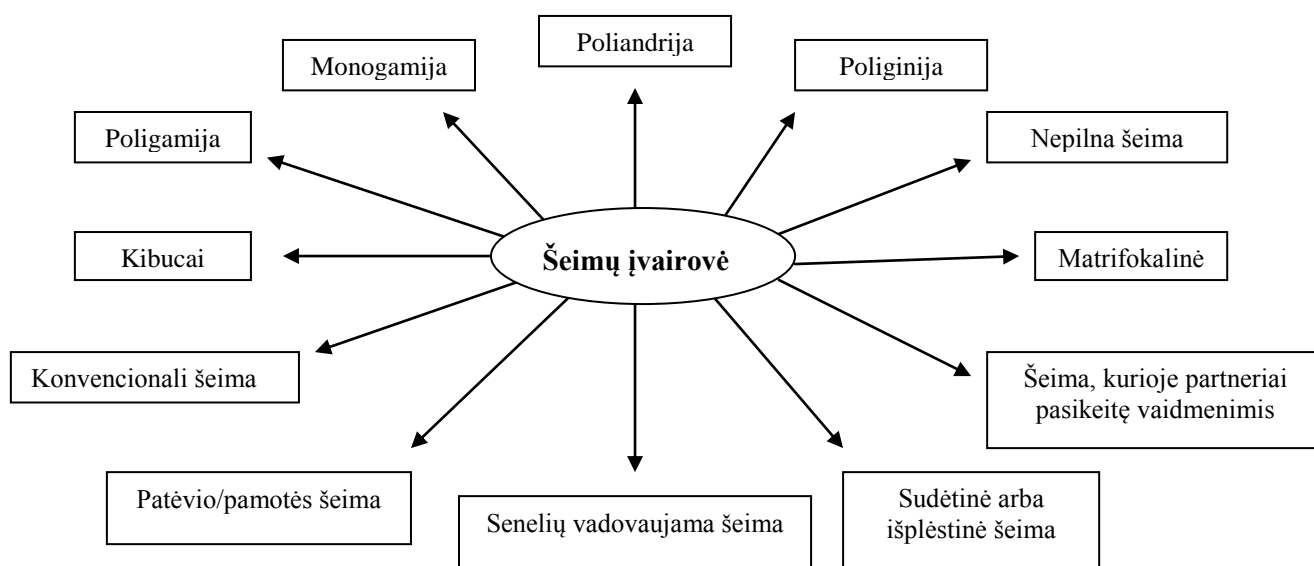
Šeimų įvairovė

Poliandrija

Monogamija

Poliginija

Poligamija

Nepilna šeima

Kibucai

Matrifokalinė

Konvencionali šeima

Šeima, kurioje partneriai pasikeitę vaidmenimis

Patėvio/pamotės šeima

Senelių vadovaujama šeima

Sudėtinė arba išplėstinė šeima